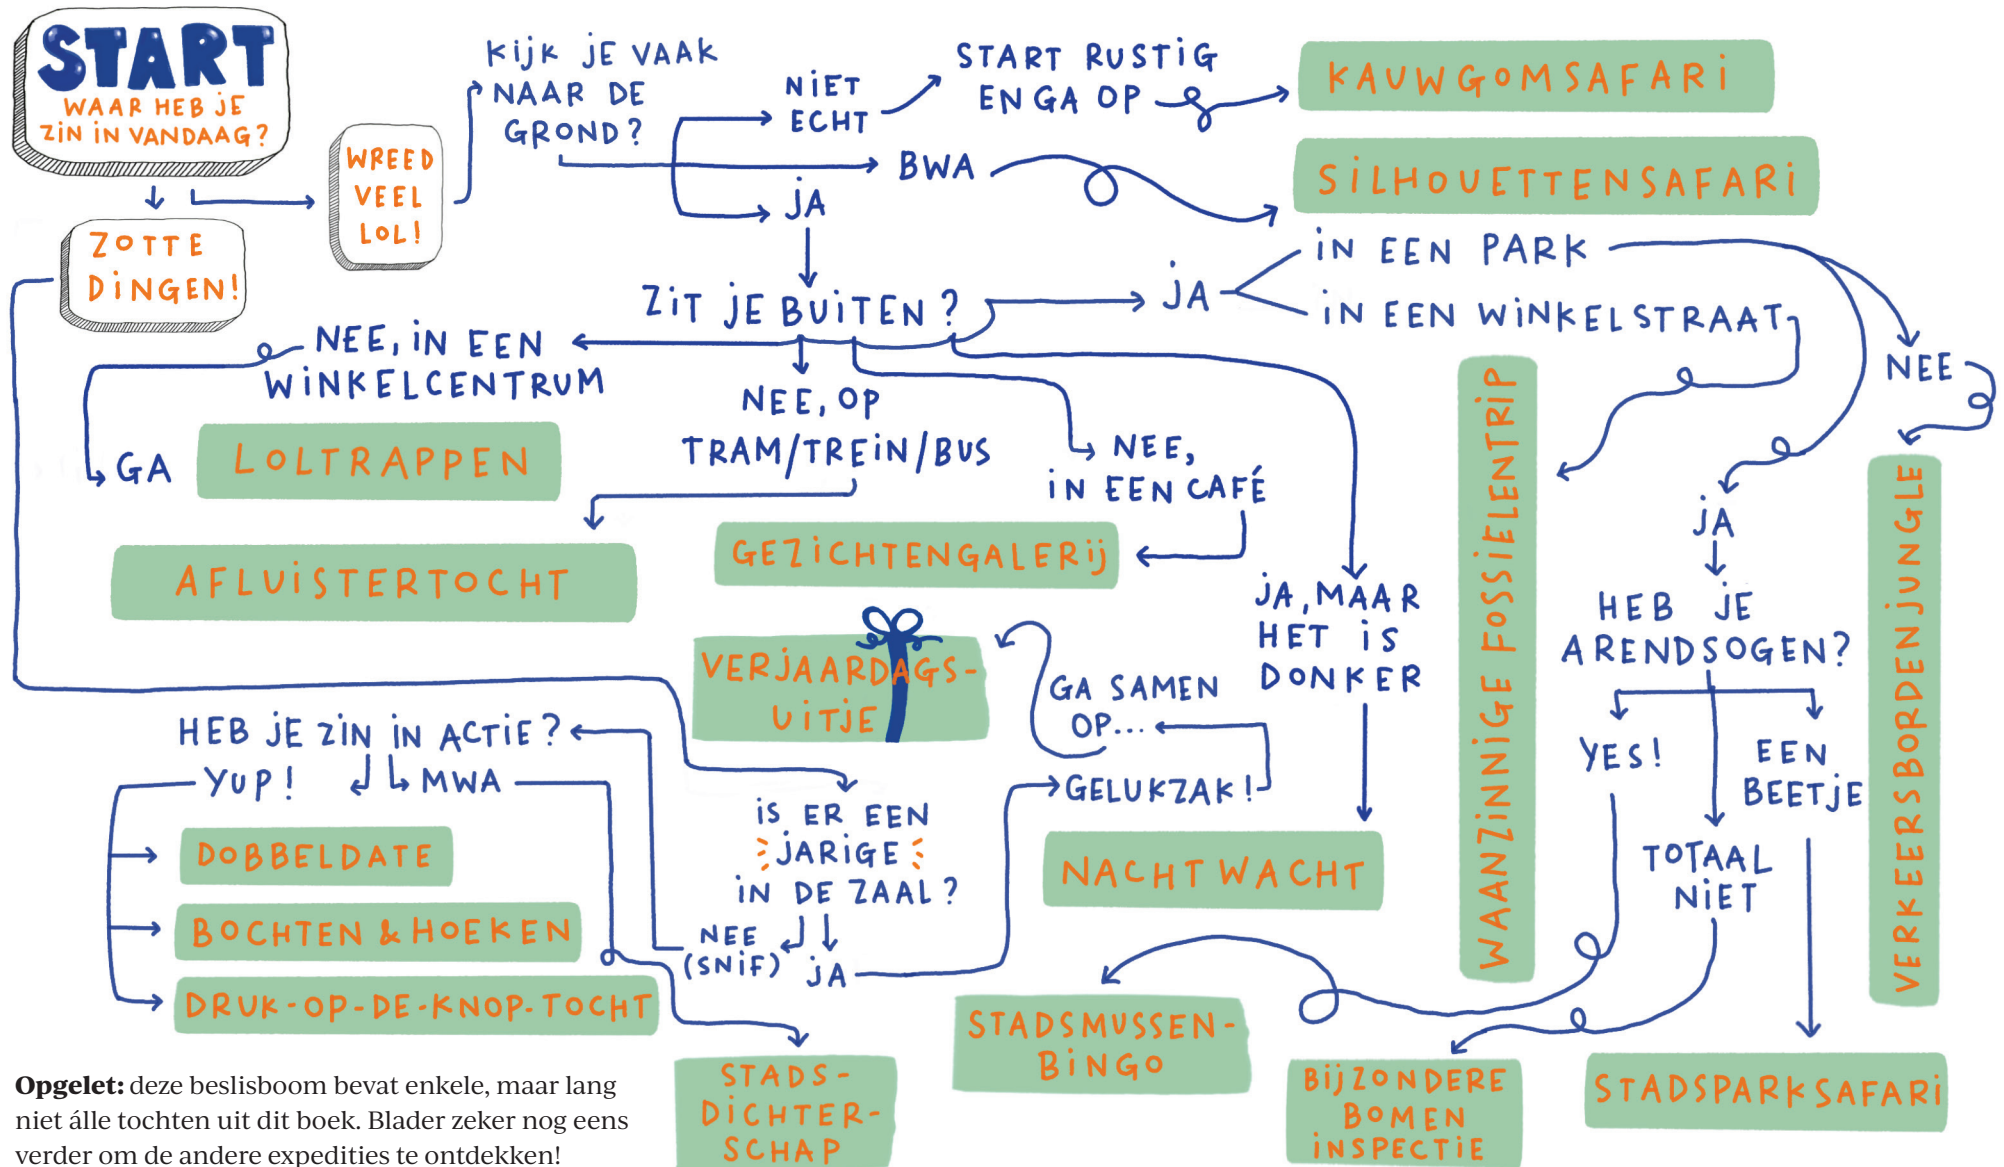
START
WAAR HEB JE ZIN IN VANDAAG?

ZOTTE DINGEN!

WREED VEEL LOL!

KIJK JE VAAK NAAR DE GROND?

NIET ECHT

START RUSTIG EN GA OP

KAUWGOMSAFARI

BWA

SILHOUETTENSAFARI

JA

ZIT JE BUITEN?

JA

IN EEN PARK

IN EEN WINKELSTRAAT

NEE

NEE, IN EEN WINKELCENTRUM

GA

LOLTRAPPEN

NEE, OP TRAM/TREIN/BUS

NEE, IN EEN CAFÉ

AFLUISTERTOCHT

GEZICHTENGALERIJ

WAANZINNIGE FOSSIELENTRIP

JA

HEB JE ARENDSOGEN?

VERKEERSBORDENJUNGLE

VERJAARDAGS-UITJE

GA SAMEN OP...

JA, MAAR HET IS DONKER

HEB JE ZIN IN ACTIE?

YUP!

MWA

GELUKZAK!

YES!

EEN BEETJE

DOBBELDATE

IS ER EEN JARIGE IN DE ZAAL?

NACHTWACHT

TOTAAL NIET

BOCHTEN & HOEKEN

NEE (SNIF)

JA

DRUK-OP-DE-KNOP-TOCHT

STADSMUSSEN-BINGO

BIJZONDERE BOMEN INSPECTIE

STADSPARKSAFARI

STADS-DICHTER-SCHAP

**Opgelet:** deze beslisboom bevat enkele, maar lang niet álle tochten uit dit boek. Blader zeker nog eens verder om de andere expedities te ontdekken!